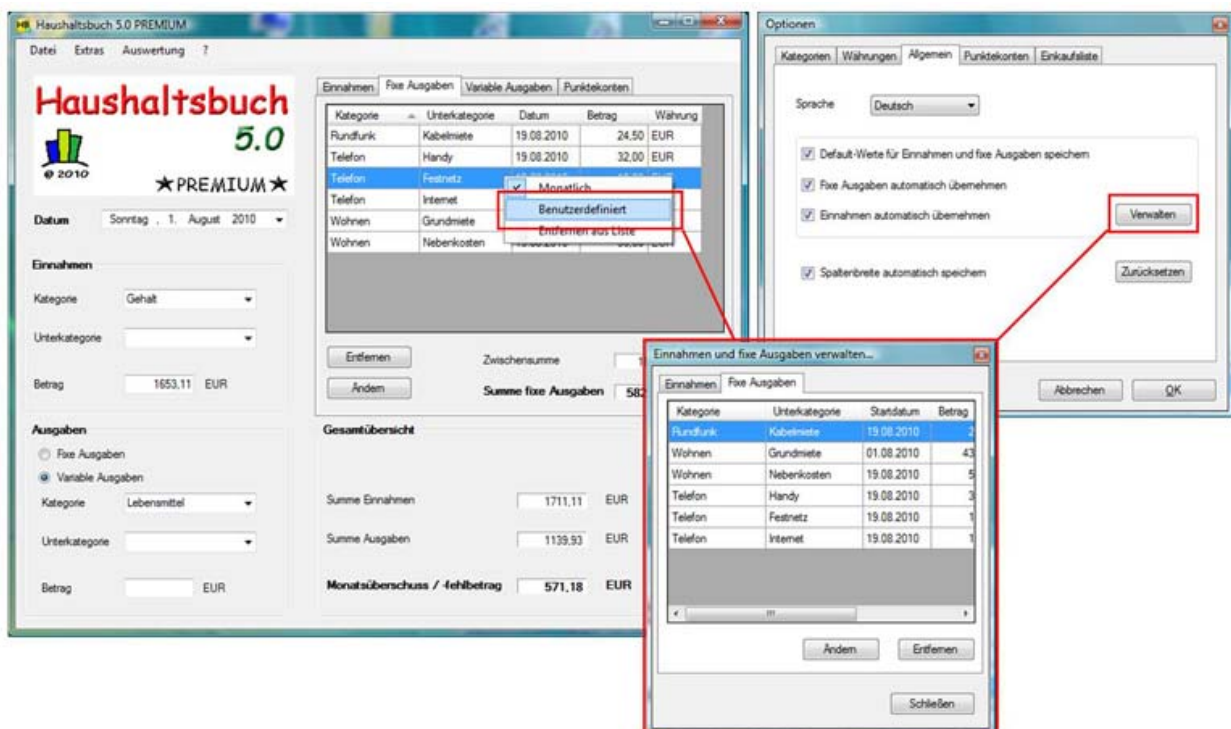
Haushaltsbuch 5.0 PREMIUM

Datei Extras Auswertung ?

Haushaltsbuch 5.0

© 2010

★PREMIUM★

Datum Sonntag, 1. August 2010

Einnahmen

Kategorie Gehalt

Unterkategorie

Betrag 1653,11 EUR

Ausgaben

Fixe Ausgaben

Variable Ausgaben

Kategorie Lebensmittel

Unterkategorie

Betrag EUR

Einnahmen | Fixe Ausgaben | Variable Ausgaben | Punktekonten

| Kategorie | Unterkategorie | Datum | Betrag | Währung |
|---|---|---|---|---|
| Rundfunk | Kabelmiete | 19.08.2010 | 24,50 | EUR |
| Telefon | Handy | 19.08.2010 | 32,00 | EUR |
| Telefon | Festnetz | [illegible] | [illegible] | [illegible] |
| Telefon | Internet | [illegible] | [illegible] | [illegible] |
| Wohnen | Grundmiete | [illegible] | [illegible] | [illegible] |
| Wohnen | Nebenkosten | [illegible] | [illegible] | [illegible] |

Monatlich

Benutzerdefiniert

Entfernen aus Liste

Entfernen

Ändern

Zwischensumme

Summe fixe Ausgaben 582

Gesamtübersicht

Summe Einnahmen 1711,11 EUR

Summe Ausgaben 1139,93 EUR

Monatsüberschuss / -fehlbetrag 571,18 EUR

Optionen

Kategorien | Währungen | Allgemein | Punktekonten | Einkaufsliste

Sprache Deutsch

Default-Werte für Einnahmen und fixe Ausgaben speichern

Fixe Ausgaben automatisch übernehmen

Einnahmen automatisch übernehmen

Verwalten

Spaltenbreite automatisch speichern

Zurücksetzen

Abbrechen

OK

Einnahmen und fixe Ausgaben verwalten...

Einnahmen | Fixe Ausgaben

| Kategorie | Unterkategorie | Startdatum | Betrag |
|---|---|---|---|
| Rundfunk | Kabelmiete | 19.08.2010 | 2 |
| Wohnen | Grundmiete | 01.08.2010 | 43 |
| Wohnen | Nebenkosten | 19.08.2010 | 5 |
| Telefon | Handy | 19.08.2010 | 3 |
| Telefon | Festnetz | 19.08.2010 | 1 |
| Telefon | Internet | 19.08.2010 | 1 |

Ändern

Entfernen

Schließen